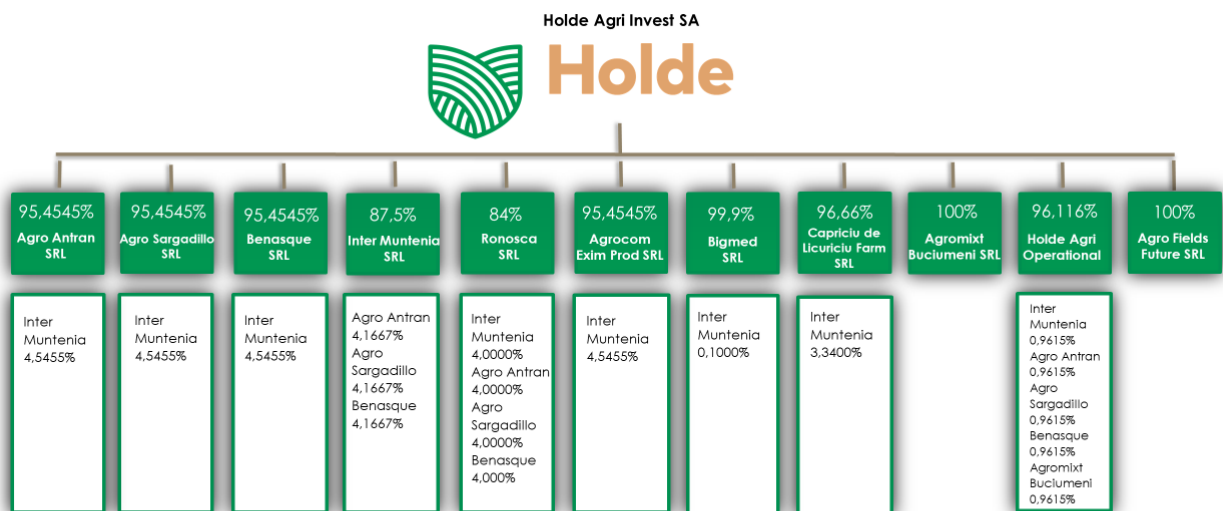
Holde Agri Invest SA

Holde

95,4545%
Agro Antran SRL

95,4545%
Agro Sargadillo SRL

95,4545%
Benasque SRL

87,5%
Inter Muntenia SRL

84%
Ronosca SRL

95,4545%
Agrocom Exim Prod SRL

99,9%
Bigmed SRL

96,66%
Capriciu de Licuriciu Farm SRL

100%
Agromixt Buciumeni SRL

96,116%
Holde Agri Operational

100%
Agro Fields Future SRL

Inter Muntenia 4,5455%

Inter Muntenia 4,5455%

Inter Muntenia 4,5455%

Agro Antran 4,1667%
Agro Sargadillo 4,1667%
Benasque 4,1667%

Inter Muntenia 4,0000%
Agro Antran 4,0000%
Agro Sargadillo 4,0000%
Benasque 4,000%

Inter Muntenia 4,5455%

Inter Muntenia 0,1000%

Inter Muntenia 3,3400%

Inter Muntenia 0,9615%
Agro Antran 0,9615%
Agro Sargadillo 0,9615%
Benasque 0,9615%
Agromixt Buclumeni 0,9615%